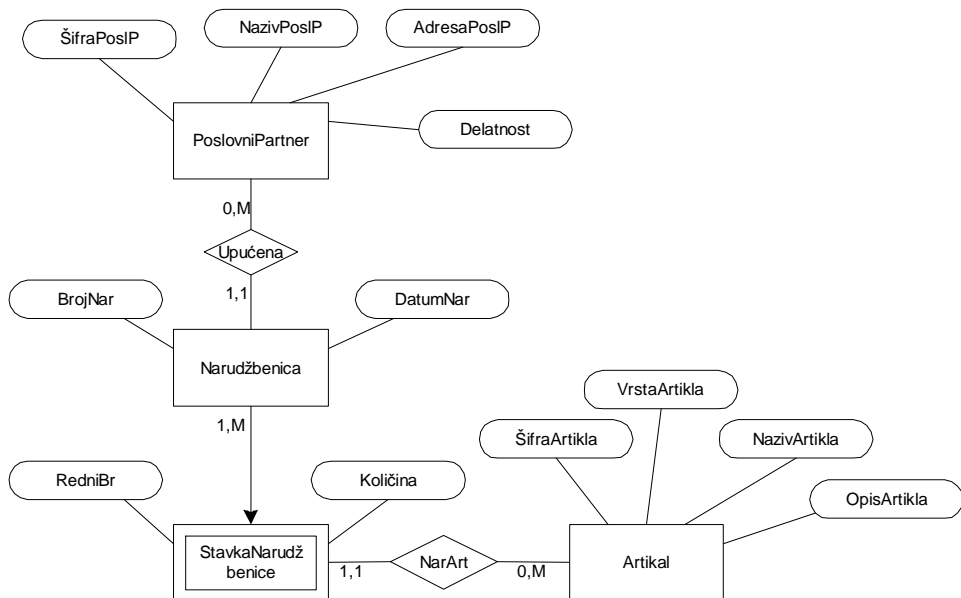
ŠifraPosIP

NazivPosIP

AdresaPosIP

PoslovniPartner

Delatnost

0,M

Upućena

1,1

BrojNar

DatumNar

Narudžbenica

1,M

VrstaArtikla

ŠifraArtikla

NazivArtikla

RedniBr

Količina

OpisArtikla

StavkaNarudžbenice

1,1

NarArt

0,M

Artikal